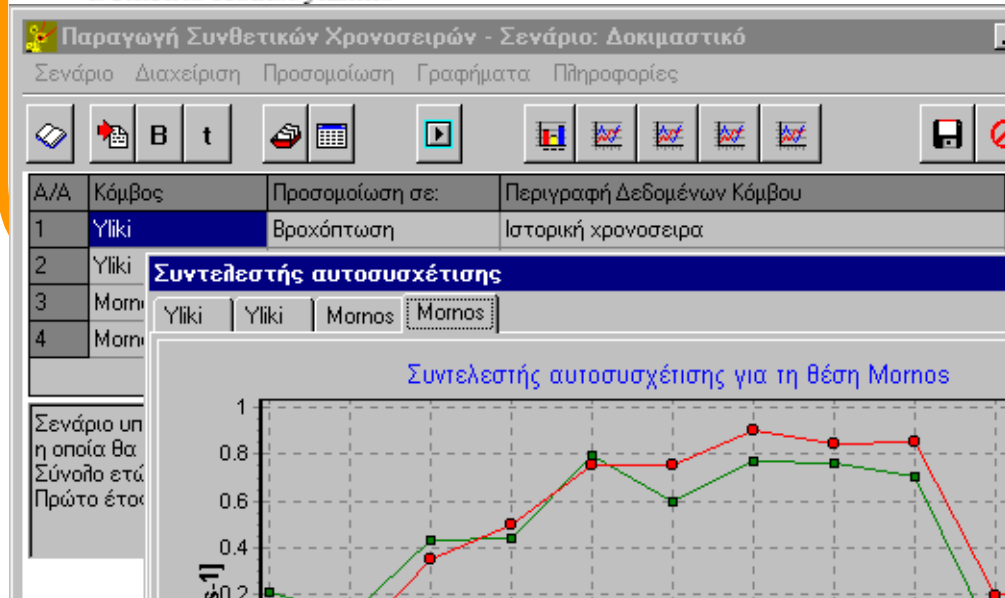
Παραγωγή Συνθετικών Χρονοσειρών - Σενάριο: Δοκιμαστικό

Σενάριο Διαχείριση Προσομοίωση Γραφήματα Πληροφορίες

B t

| Α/Α | Κόμβος | Προσομοίωση σε: | Περιγραφή Δεδομένων Κόμβου |
|---|---|---|---|
| 1 | Yliki | Βροχόπτωση | Ιστορική χρονοσειρα |
| 2 | Yliki | | |
| 3 | Morno | | |
| 4 | Morno | | |

Σενάριο υπ
η οποία θα
Σύνολο ετώ
Πρώτο έτος

Συντελεστής αυτοσυσχέτισης

Yliki Yliki Mornos Mornos

Συντελεστής αυτοσυσχέτισης για τη θέση Mornos

1
0.8
0.6
0.4
0.2

s-1]